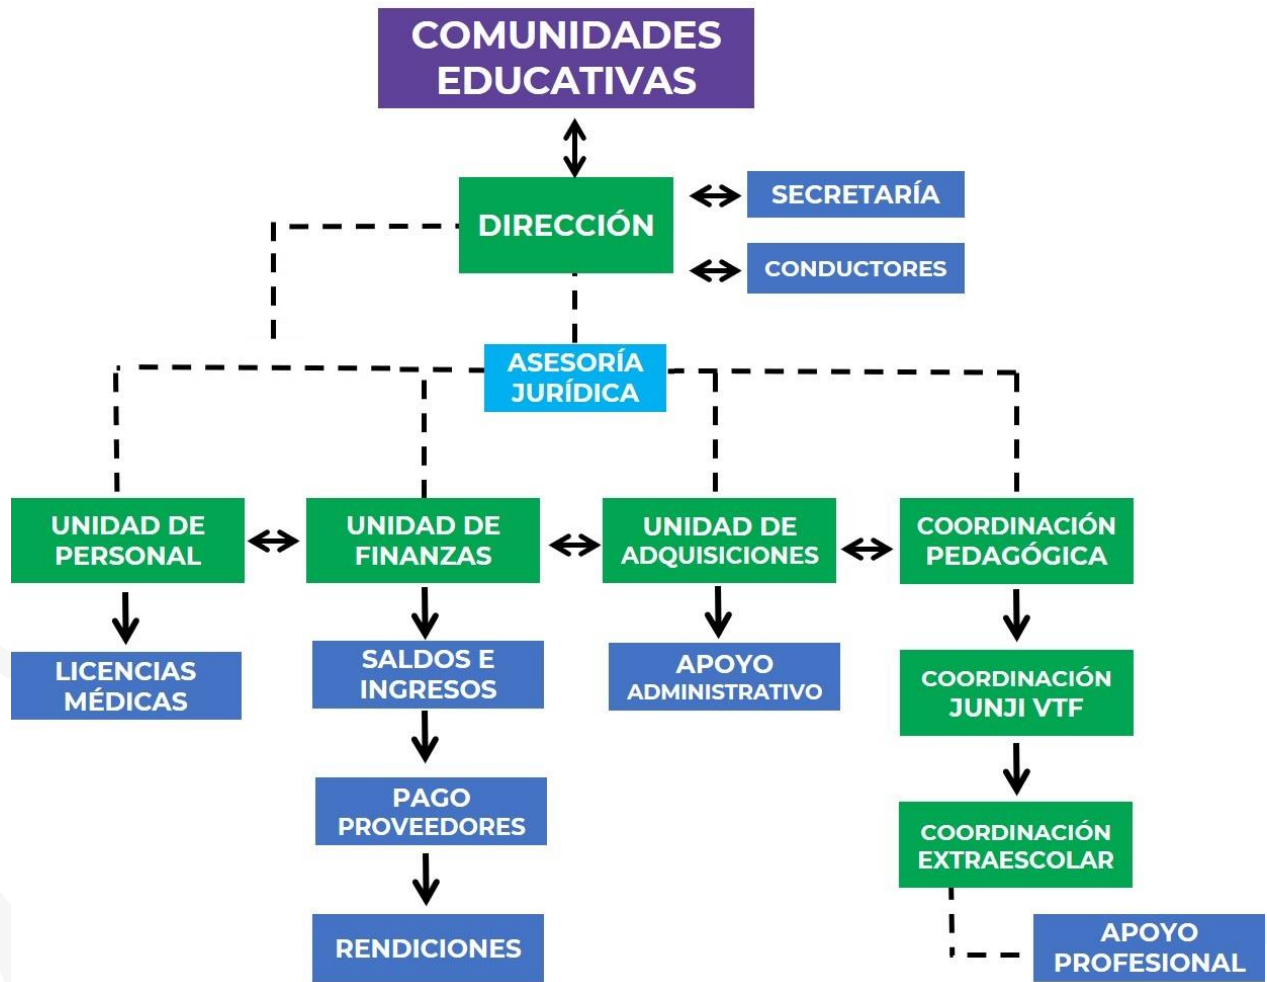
COMUNIDADES EDUCATIVAS

DIRECCIÓN

SECRETARÍA

CONDUCTORES

ASESORÍA JURÍDICA

UNIDAD DE PERSONAL

LICENCIAS MÉDICAS

UNIDAD DE FINANZAS

SALDOS E INGRESOS

PAGO PROVEEDORES

RENDICIONES

UNIDAD DE ADQUISICIONES

APOYO ADMINISTRATIVO

COORDINACIÓN PEDAGÓGICA

COORDINACIÓN JUNJI VTF

COORDINACIÓN EXTRAESCOLAR

APOYO PROFESIONAL